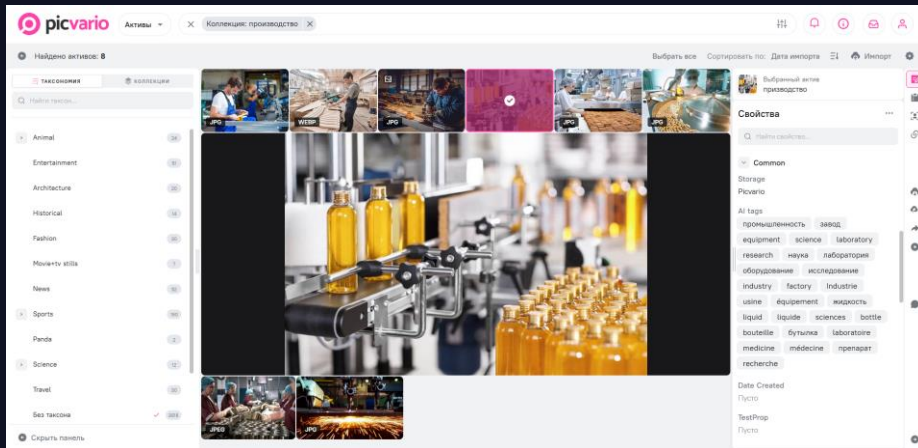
picvario Активы

Коллекция: производство

Найдено активов: 8

Выбрать все Сортировать по: Дата импорта Импорт

таксономия коллекции

Найти таксон...

Animal 24
Entertainment 31
Architecture 25
Historical 14
Fashion 20
Movie+tv stills 7
News 15
Sports 190
Panda 2
Science 12
Travel 30
Без таксона 209

Скрыть панель

JPG WEBP JPG JPG JPG JPEG JPG

Выбранный актив
производство

Свойства

Найти свойство...

Common

Storage
Picvario

AI tags
промышленность завод equipment science laboratory research наука лаборатория оборудование исследование industry factory Industrie usine équipement жидкость liquid liquide sciences bottle bouteille бутылка laboratoire medicine médecine препарат recherche

Date Created
Пусто

TestProp
Пусто